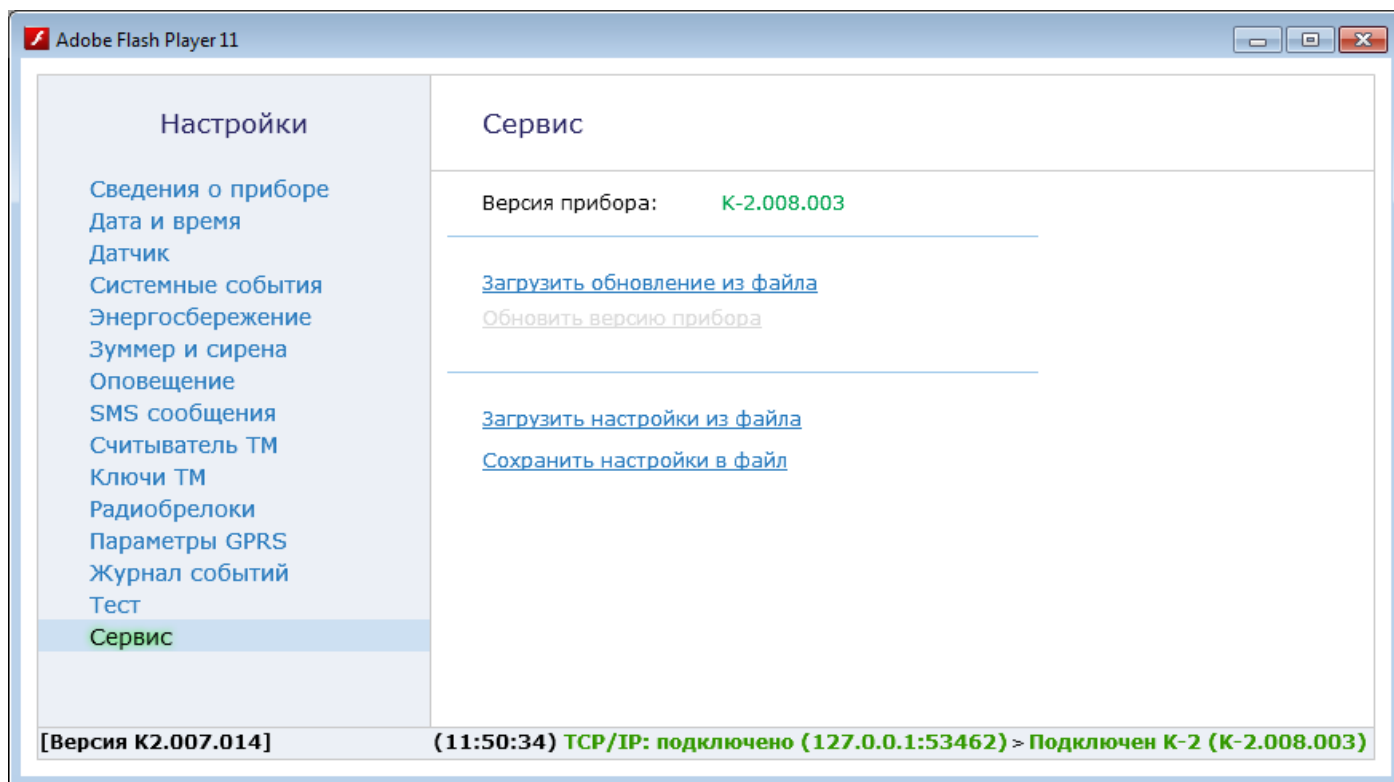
Adobe Flash Player 11

Настройки

Сведения о приборе
Дата и время
Датчик
Системные события
Энергосбережение
Зуммер и сирена
Оповещение
SMS сообщения
Считыватель ТМ
Ключи ТМ
Радиобрелоки
Параметры GPRS
Журнал событий
Тест
Сервис

Сервис

Версия прибора: К-2.008.003

Загрузить обновление из файла
Обновить версию прибора

Загрузить настройки из файла
Сохранить настройки в файл

[Версия К2.007.014]

(11:50:34) TCP/IP: подключено (127.0.0.1:53462) > Подключен К-2 (К-2.008.003)